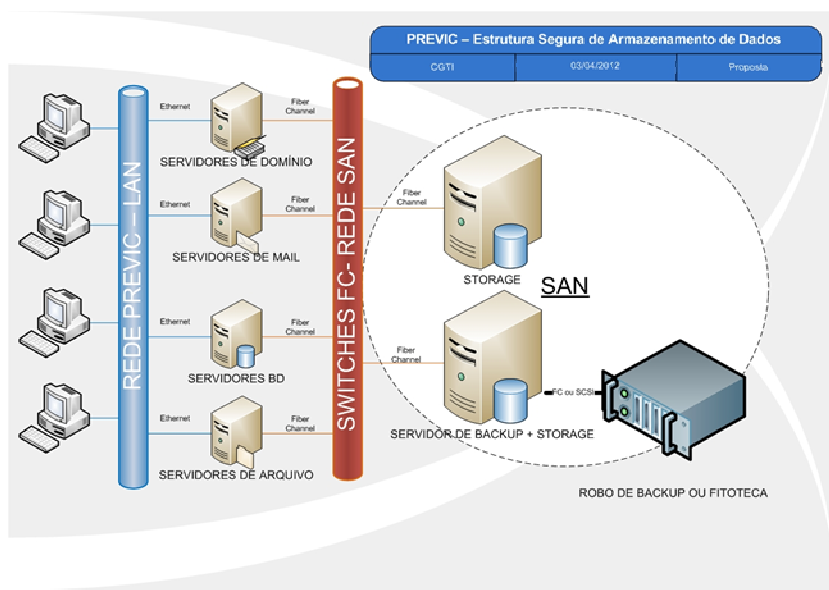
PREVIC – Estrutura Segura de Armazenamento de Dados

| CGTI | 03/04/2012 | Proposta |
|---|---|---|

REDE PREVIC – LAN

SWITCHES FC - REDE SAN

Ethernet

Fiber Channel

SERVIDORES DE DOMÍNIO

Ethernet

Fiber Channel

SERVIDORES DE MAIL

Ethernet

Fiber Channel

SERVIDORES BD

Ethernet

Fiber Channel

SERVIDORES DE ARQUIVO

Fiber Channel

STORAGE

SAN

Fiber Channel

FC ou SCSI

SERVIDOR DE BACKUP + STORAGE

ROBO DE BACKUP OU FITOTECA